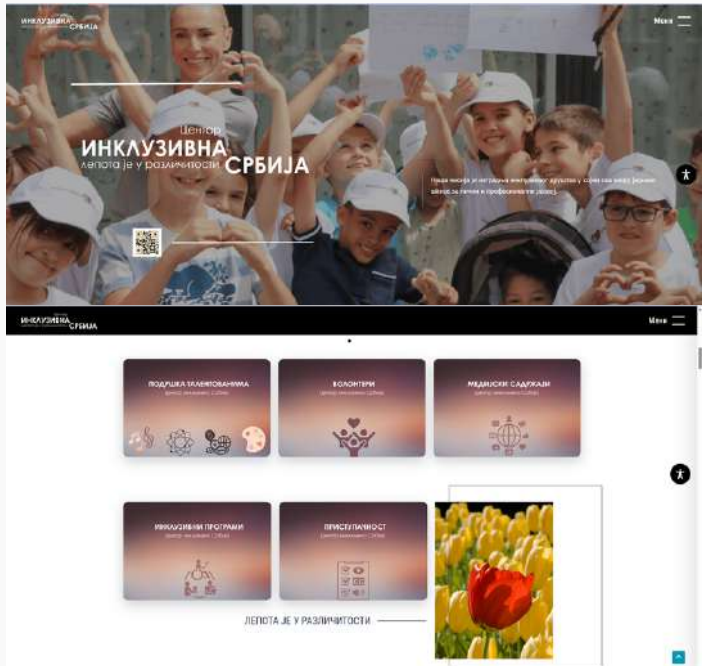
ИНКЛУЗИВНА СРБИЈА

Мени

Центар
ИНКЛУЗИВНА
лепота је у различитости СРБИЈА

Наша мисија је изградња инклузивног друштва у којем свако има једнаке шансе за личени и професионални развој.

ИНКЛУЗИВНА СРБИЈА

Мени

ПОДРШКА ТАЛЕНТОВАНИМА
Центар Инклузивна Србија

ВОЛОНТЕРИ
Центар Инклузивна Србија

МЕДИЈСКИ САДРЖАЈИ
Центар Инклузивна Србија

ИНКЛУЗИВНИ ПРОГРАМИ
Центар Инклузивна Србија

ПРИСТУПАЧНОСТ
Центар Инклузивна Србија

ЛЕПОТА ЈЕ У РАЗЛИЧИТОСТИ